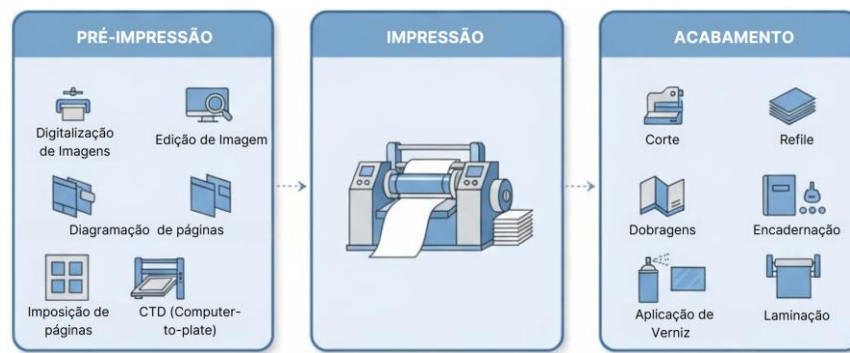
PRÉ-IMPRESSÃO

Digitalização de Imagens

Edição de Imagem

Diagramação de páginas

Imposição de páginas

CTD (Computer-to-plate)

IMPRESSÃO

ACABAMENTO

Corte

Refile

Dobragens

Encadernação

Aplicação de Verniz

Laminação